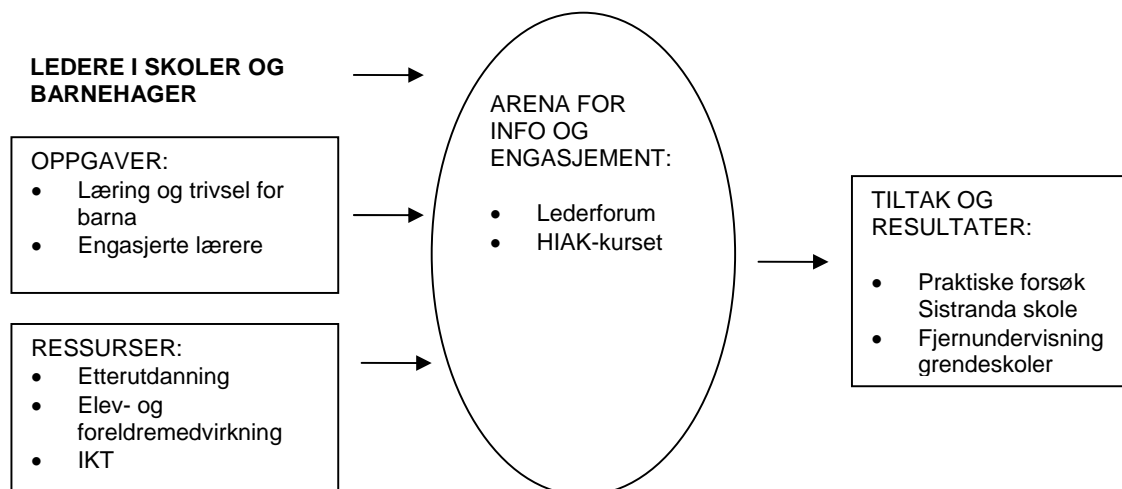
**LEDERE I SKOLER OG BARNEHAGER**

OPPGAVER:
- Læring og trivsel for barna
- Engasjerte lærere

RESSURSER:
- Etterutdanning
- Elev- og foreldremedvirkning
- IKT

ARENA FOR INFO OG ENGASJEMENT:
- Lederforum
- HIAK-kurset

TILTAK OG RESULTATER:
- Praktiske forsøk Sistranda skole
- Fjernundervisning grendeskoler